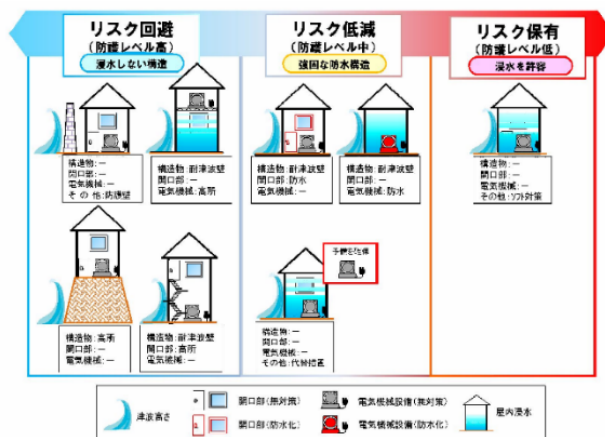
リスク回避
（防護レベル高）
浸水しない構造

構造物：一
開口部：一
電気機械：一
その他：防潮堤

構造物：耐津波壁
開口部：一
電気機械：高所

構造物：高所
開口部：一
電気機械：一

構造物：耐津波壁
開口部：高所
電気機械：一

リスク低減
（防護レベル中）
強固な防水構造

構造物：耐津波壁
開口部：防水
電気機械：一

構造物：耐津波壁
開口部：一
電気機械：防水

予備発電機

構造物：一
開口部：一
電気機械：一
その他：代替措置

リスク保有
（防護レベル低）
浸水を許容

構造物：一
開口部：一
電気機械：一
その他：ソフト対策

津波高さ
開口部（無対策）
開口部（防水化）
電気機械設備（無対策）
電気機械設備（防水化）
屋内浸水